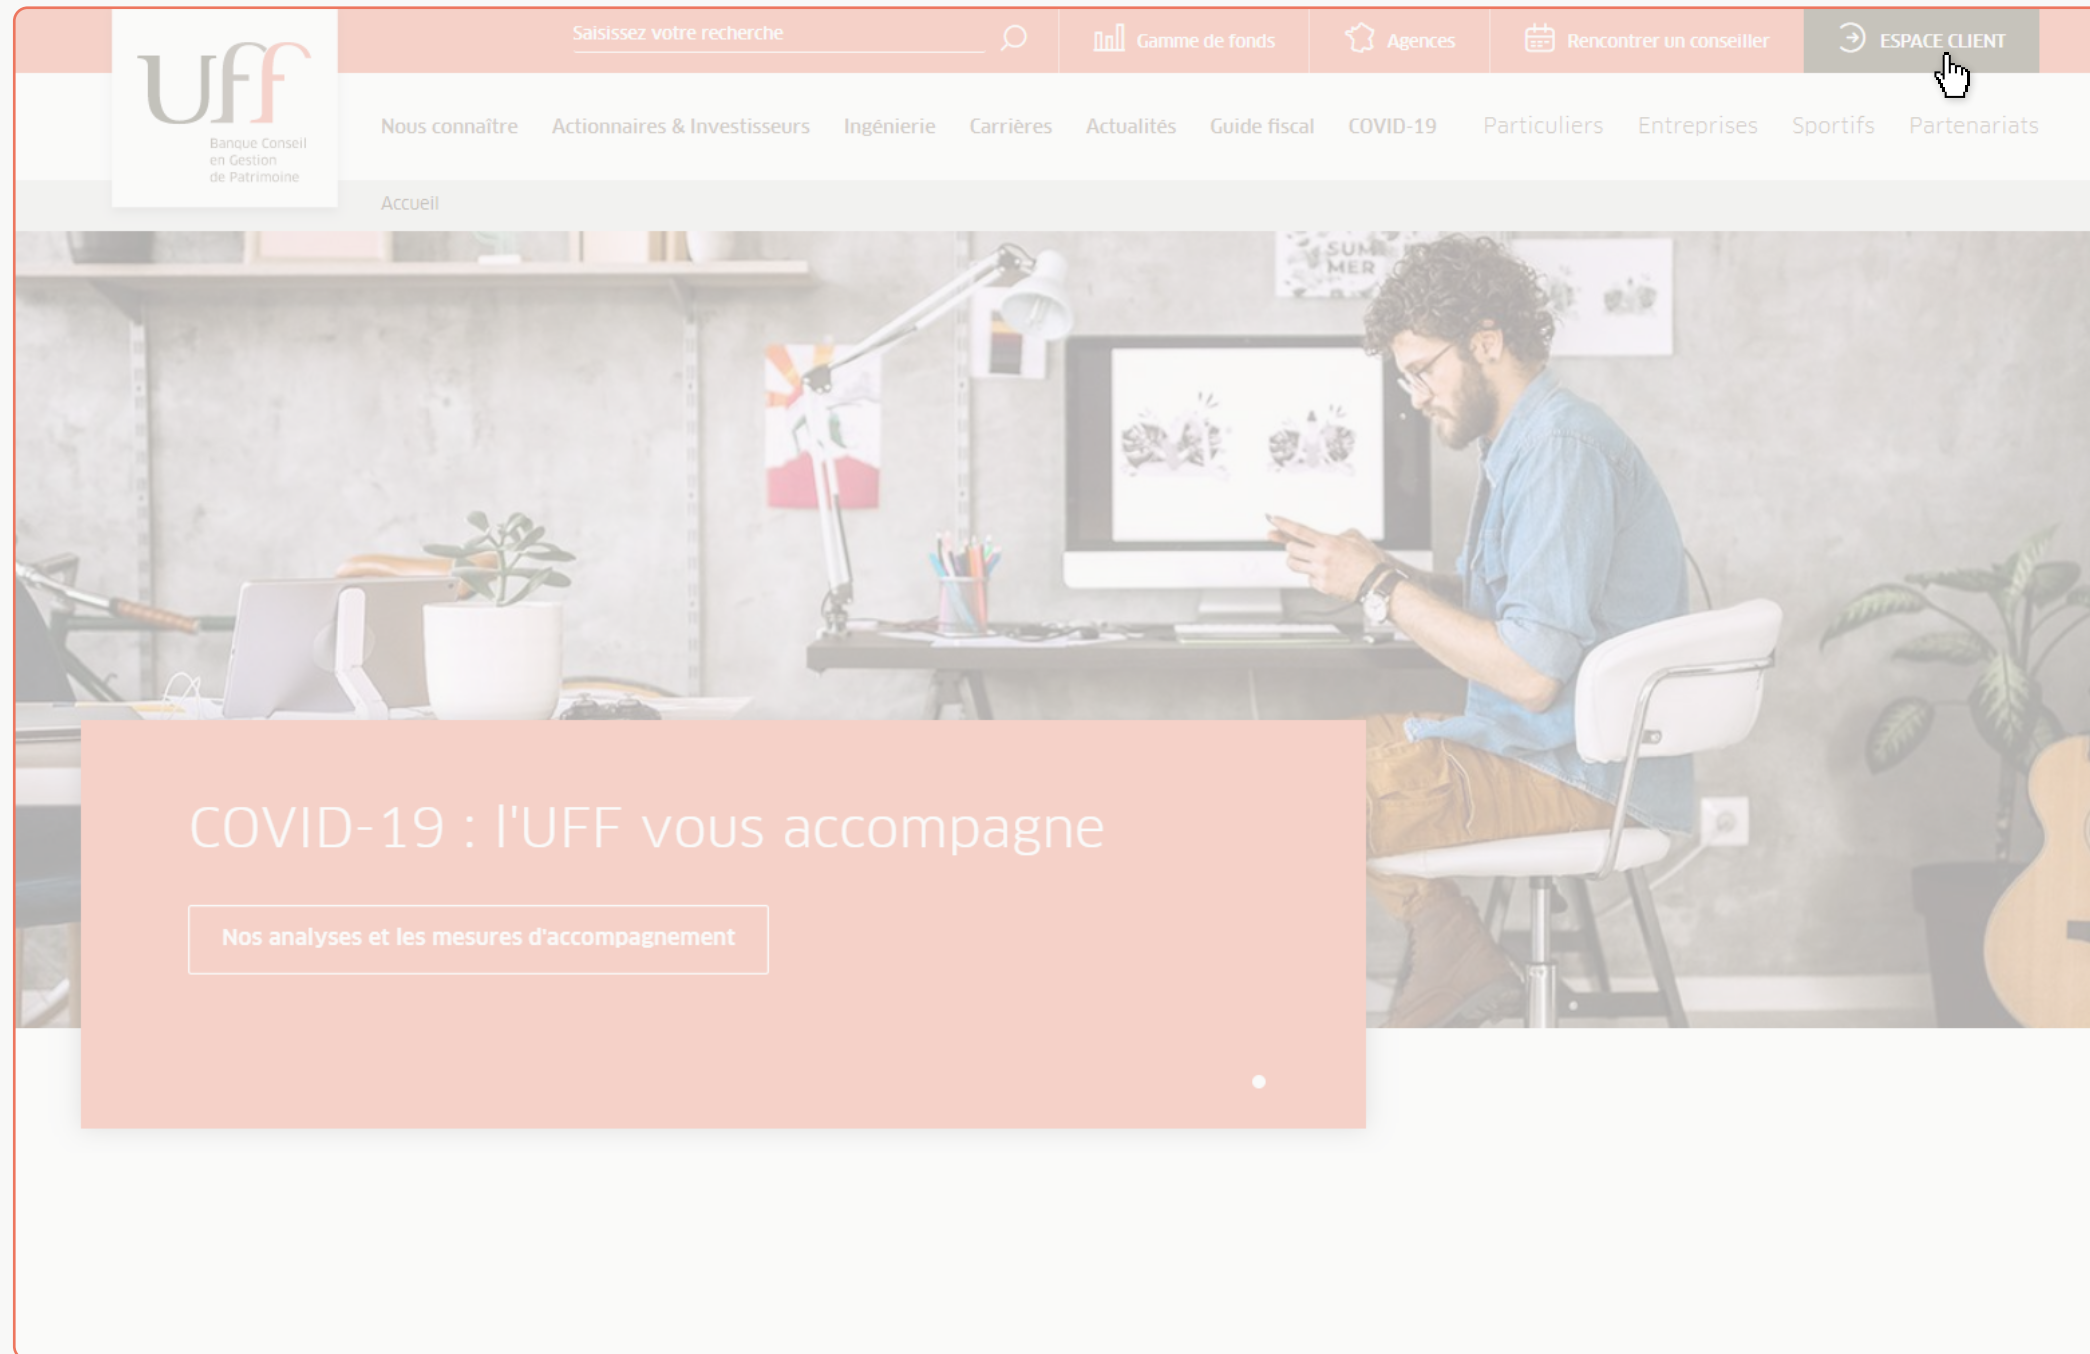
UFF
Banque Conseil en Gestion de Patrimoine

Saisissez votre recherche
Gamme de fonds
Agences
Rencontrer un conseiller
ESPACE CLIENT

Nous connaître
Actionnaires & Investisseurs
Ingénierie
Carrières
Actualités
Guide fiscal
COVID-19
Particuliers
Entreprises
Sportifs
Partenariats

Accueil

SUM
MER

COVID-19 : l'UFF vous accompagne

Nos analyses et les mesures d'accompagnement